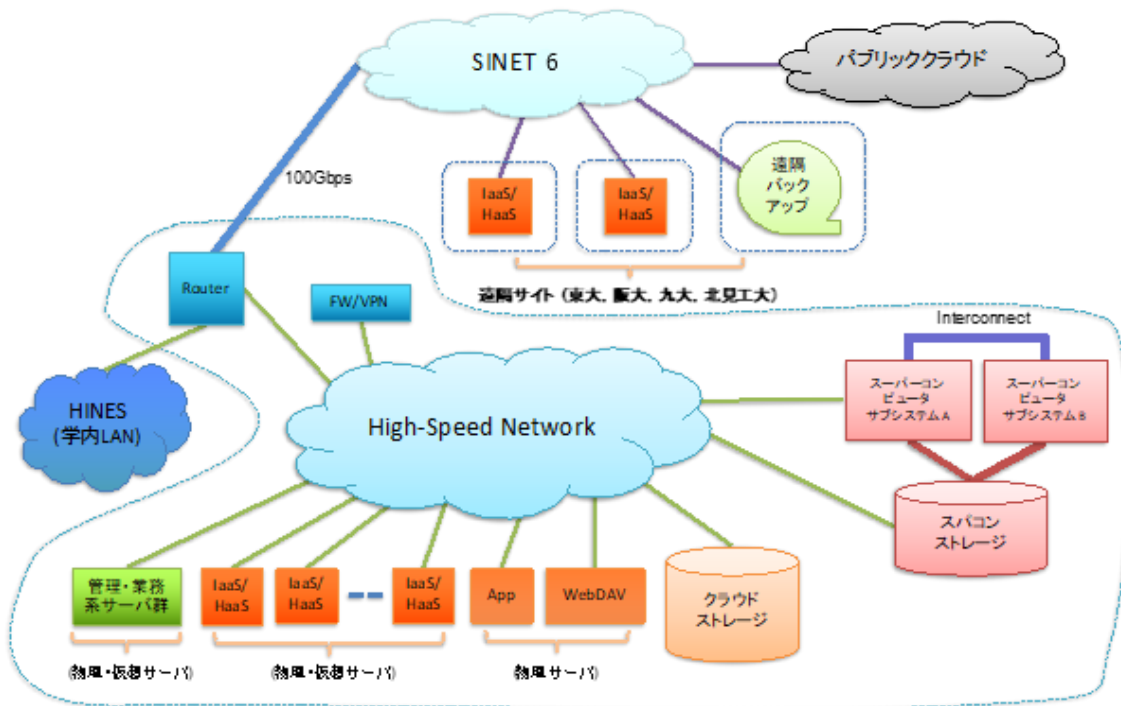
SINET 6

パブリッククラウド

100Gbps

IaaS/ HaaS

IaaS/ HaaS

遠隔 バック アップ

遠隔サイト（東大, 阪大, 九大, 北見工大）

Router

FW/VPN

Interconnect

HINES (学内LAN)

High-Speed Network

スーパーコン ピュータ サブシステムA

スーパーコン ピュータ サブシステムB

スパコン ストレージ

管理・業務 系サーバ群

IaaS/ HaaS

IaaS/ HaaS

IaaS/ HaaS

App

WebDAV

クラウド ストレージ

(物理・仮想サーバ)

(物理・仮想サーバ)

(物理サーバ)